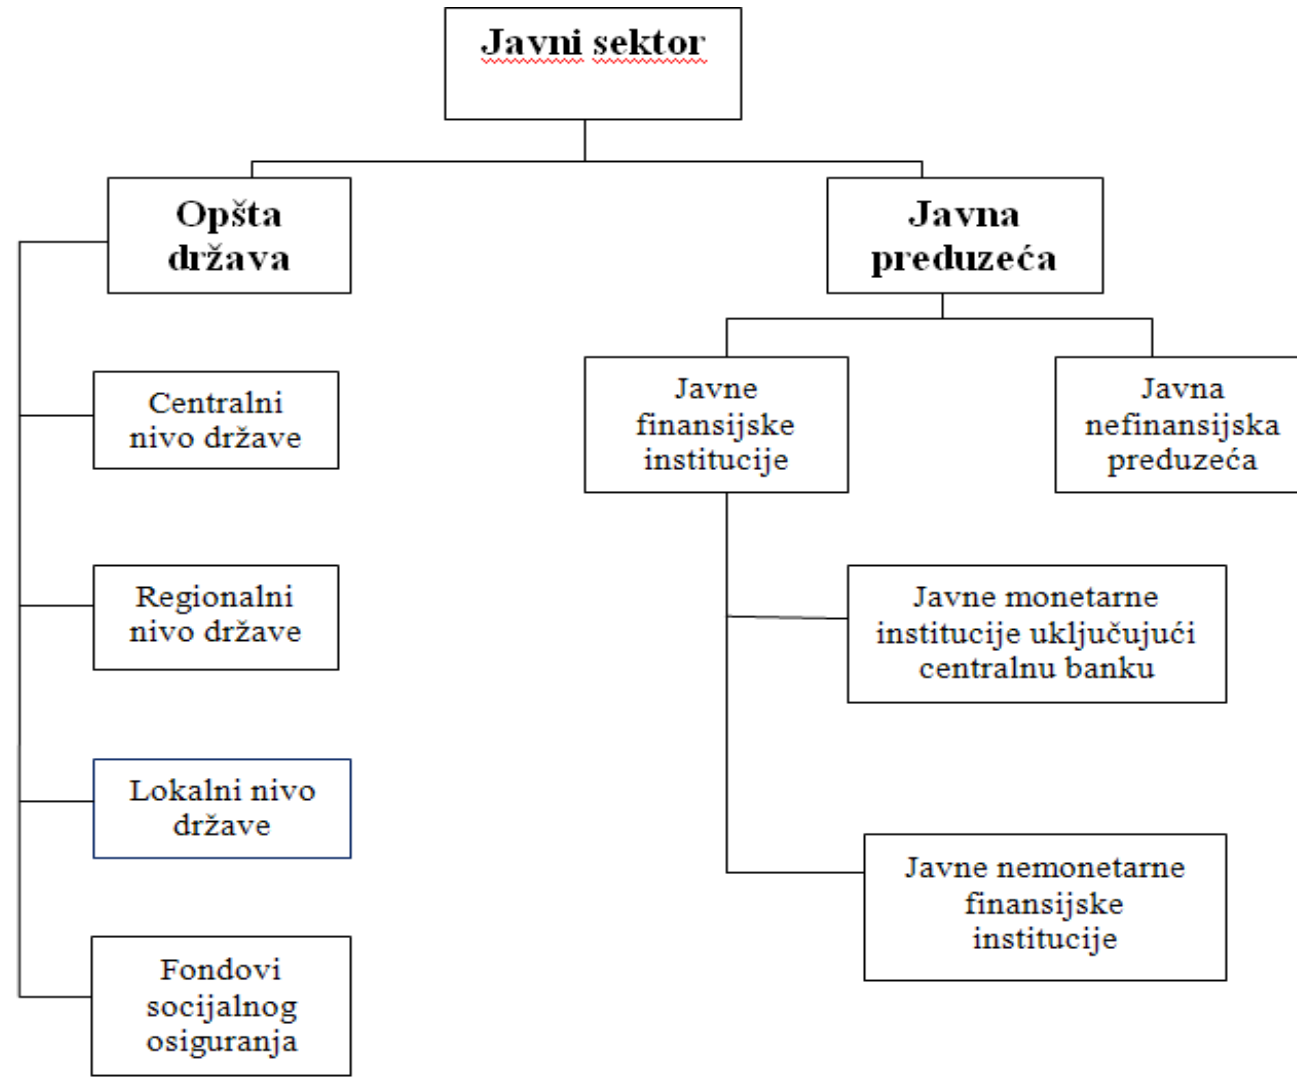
Javni sektor

Opšta država

Javna preduzeća

Centralni nivo države

Regionalni nivo države

Lokalni nivo države

Fondovi socijalnog osiguranja

Javne finansijske institucije

Javna nefinansijska preduzeća

Javne monetarne institucije uključujući centralnu banku

Javne nemonetarne finansijske institucije